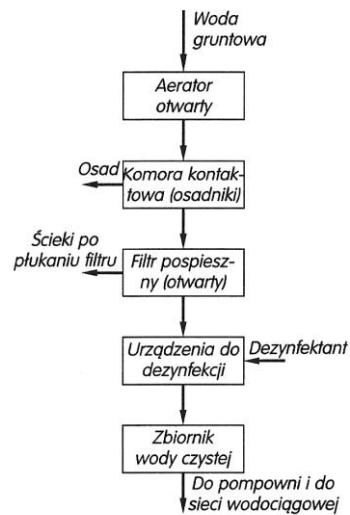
Woda gruntowa

Aerator otwarty

Osad

Komora kontaktowa (osadniki)

Ścieki po płukaniu filtru

Filtr pospieszny (otwarty)

Urządzenia do dezynfekcji

Dezynfektant

Zbiornik wody czystej

Do pompowni i do sieci wodociągowej